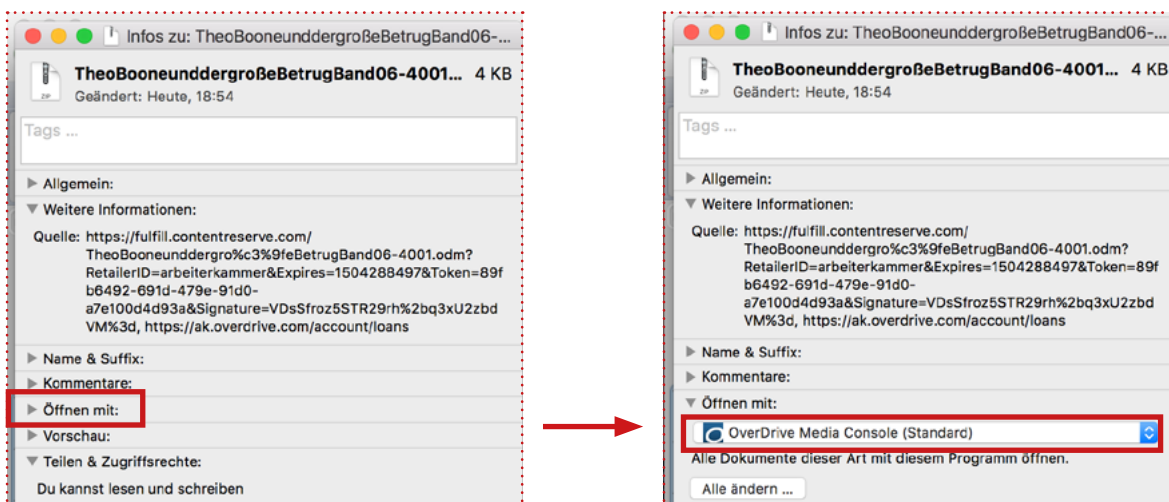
Infos zu: TheoBooneunddergroßeBetrugBand06-...

TheoBooneunddergroßeBetrugBand06-4001... 4 KB

Geändert: Heute, 18:54

Tags ...

Allgemein:

Weitere Informationen:

Quelle: https://fulfill.contentreserve.com/TheoBooneunddergro%c3%9feBetrugBand06-4001.odm?RetailerID=arbeiterkammer&Expires=1504288497&Token=89fb6492-691d-479e-91d0-a7e100d4d93a&Signature=VDsSfroz5STR29rh%2bq3xU2zbdVM%3d, https://ak.overdrive.com/account/loans

Name & Suffix:

Kommentare:

Öffnen mit:

Vorschau:

Teilen & Zugriffsrechte:

Du kannst lesen und schreiben

Infos zu: TheoBooneunddergroßeBetrugBand06-...

TheoBooneunddergroßeBetrugBand06-4001... 4 KB

Geändert: Heute, 18:54

Tags ...

Allgemein:

Weitere Informationen:

Quelle: https://fulfill.contentreserve.com/TheoBooneunddergro%c3%9feBetrugBand06-4001.odm?RetailerID=arbeiterkammer&Expires=1504288497&Token=89fb6492-691d-479e-91d0-a7e100d4d93a&Signature=VDsSfroz5STR29rh%2bq3xU2zbdVM%3d, https://ak.overdrive.com/account/loans

Name & Suffix:

Kommentare:

Öffnen mit:

OverDrive Media Console (Standard)

Alle Dokumente dieser Art mit diesem Programm öffnen.

Alle ändern ...